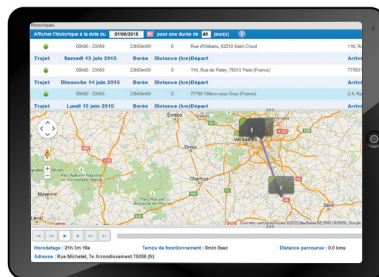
Historiques

Afficher l'historique à la date du 01/06/2015 pour une durée de 40 (mois)

| | 00h00 - 23h59 | 23h59m59 | 0 | Rue d'Orléans, 92210 Saint Cloud | 116, Ru |
|---|---|---|---|---|---|
| Trajet | Samedi 13 juin 2015 | Durée | Distance (km) | Départ | Arrivé |
| | 00h00 - 23h59 | 23h59m59 | 0 | 116, Rue de Patay, 75013 Paris (France) | 77761 |
| Trajet | Dimanche 14 juin 2015 | Durée | Distance (km) | Départ | Arrivé |
| | 00h00 - 23h59 | 23h59m59 | 0 | 77760 Villiers-sous-Grez (France) | 2-4, Ru |
| Trajet | Lundi 15 juin 2015 | Durée | Distance (km) | Départ | Arrivé |

Dreux
Versailles
Chartres
Mayenne
Le Mans
Evry

Horodatage : 21h 3m 19s
Temps de fonctionnement : 0min 0sec
Distance parcourue : 0.0 kms
Adresse : Rue Michelet, 7e Arrondissement 75006 (fr)